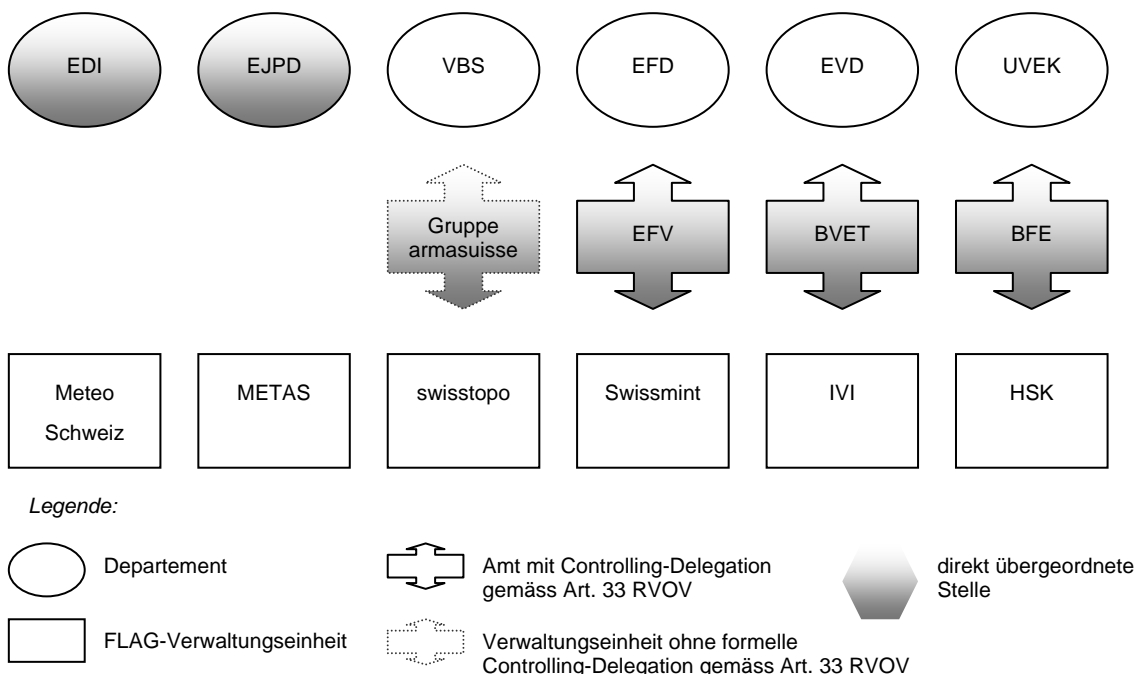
EDI

EJPD

VBS

EFD

EVD

UVEK

Gruppe armasuisse

EFV

BVET

BFE

Meteo Schweiz

METAS

swisstopo

Swissmint

IVI

HSK

Legende:

Departement

Amt mit Controlling-Delegation gemäss Art. 33 RVOV

direkt übergeordnete Stelle

FLAG-Verwaltungseinheit

Verwaltungseinheit ohne formelle Controlling-Delegation gemäss Art. 33 RVOV